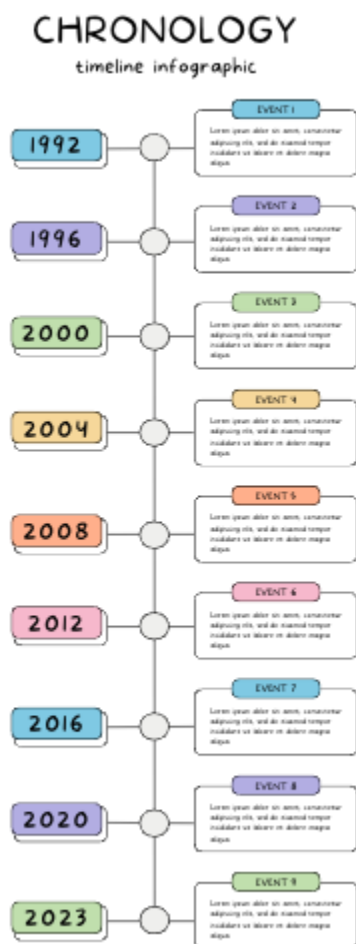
CHRONOLOGY
timeline infographic

1992
EVENT 1
Lorem ipsum dolor sit amet, consectetur adipiscing elit, sed do eiusmod tempor incididunt ut labore et dolore magna aliqua.

1996
EVENT 2
Lorem ipsum dolor sit amet, consectetur adipiscing elit, sed do eiusmod tempor incididunt ut labore et dolore magna aliqua.

2000
EVENT 3
Lorem ipsum dolor sit amet, consectetur adipiscing elit, sed do eiusmod tempor incididunt ut labore et dolore magna aliqua.

2004
EVENT 4
Lorem ipsum dolor sit amet, consectetur adipiscing elit, sed do eiusmod tempor incididunt ut labore et dolore magna aliqua.

2008
EVENT 5
Lorem ipsum dolor sit amet, consectetur adipiscing elit, sed do eiusmod tempor incididunt ut labore et dolore magna aliqua.

2012
EVENT 6
Lorem ipsum dolor sit amet, consectetur adipiscing elit, sed do eiusmod tempor incididunt ut labore et dolore magna aliqua.

2016
EVENT 7
Lorem ipsum dolor sit amet, consectetur adipiscing elit, sed do eiusmod tempor incididunt ut labore et dolore magna aliqua.

2020
EVENT 8
Lorem ipsum dolor sit amet, consectetur adipiscing elit, sed do eiusmod tempor incididunt ut labore et dolore magna aliqua.

2023
EVENT 9
Lorem ipsum dolor sit amet, consectetur adipiscing elit, sed do eiusmod tempor incididunt ut labore et dolore magna aliqua.